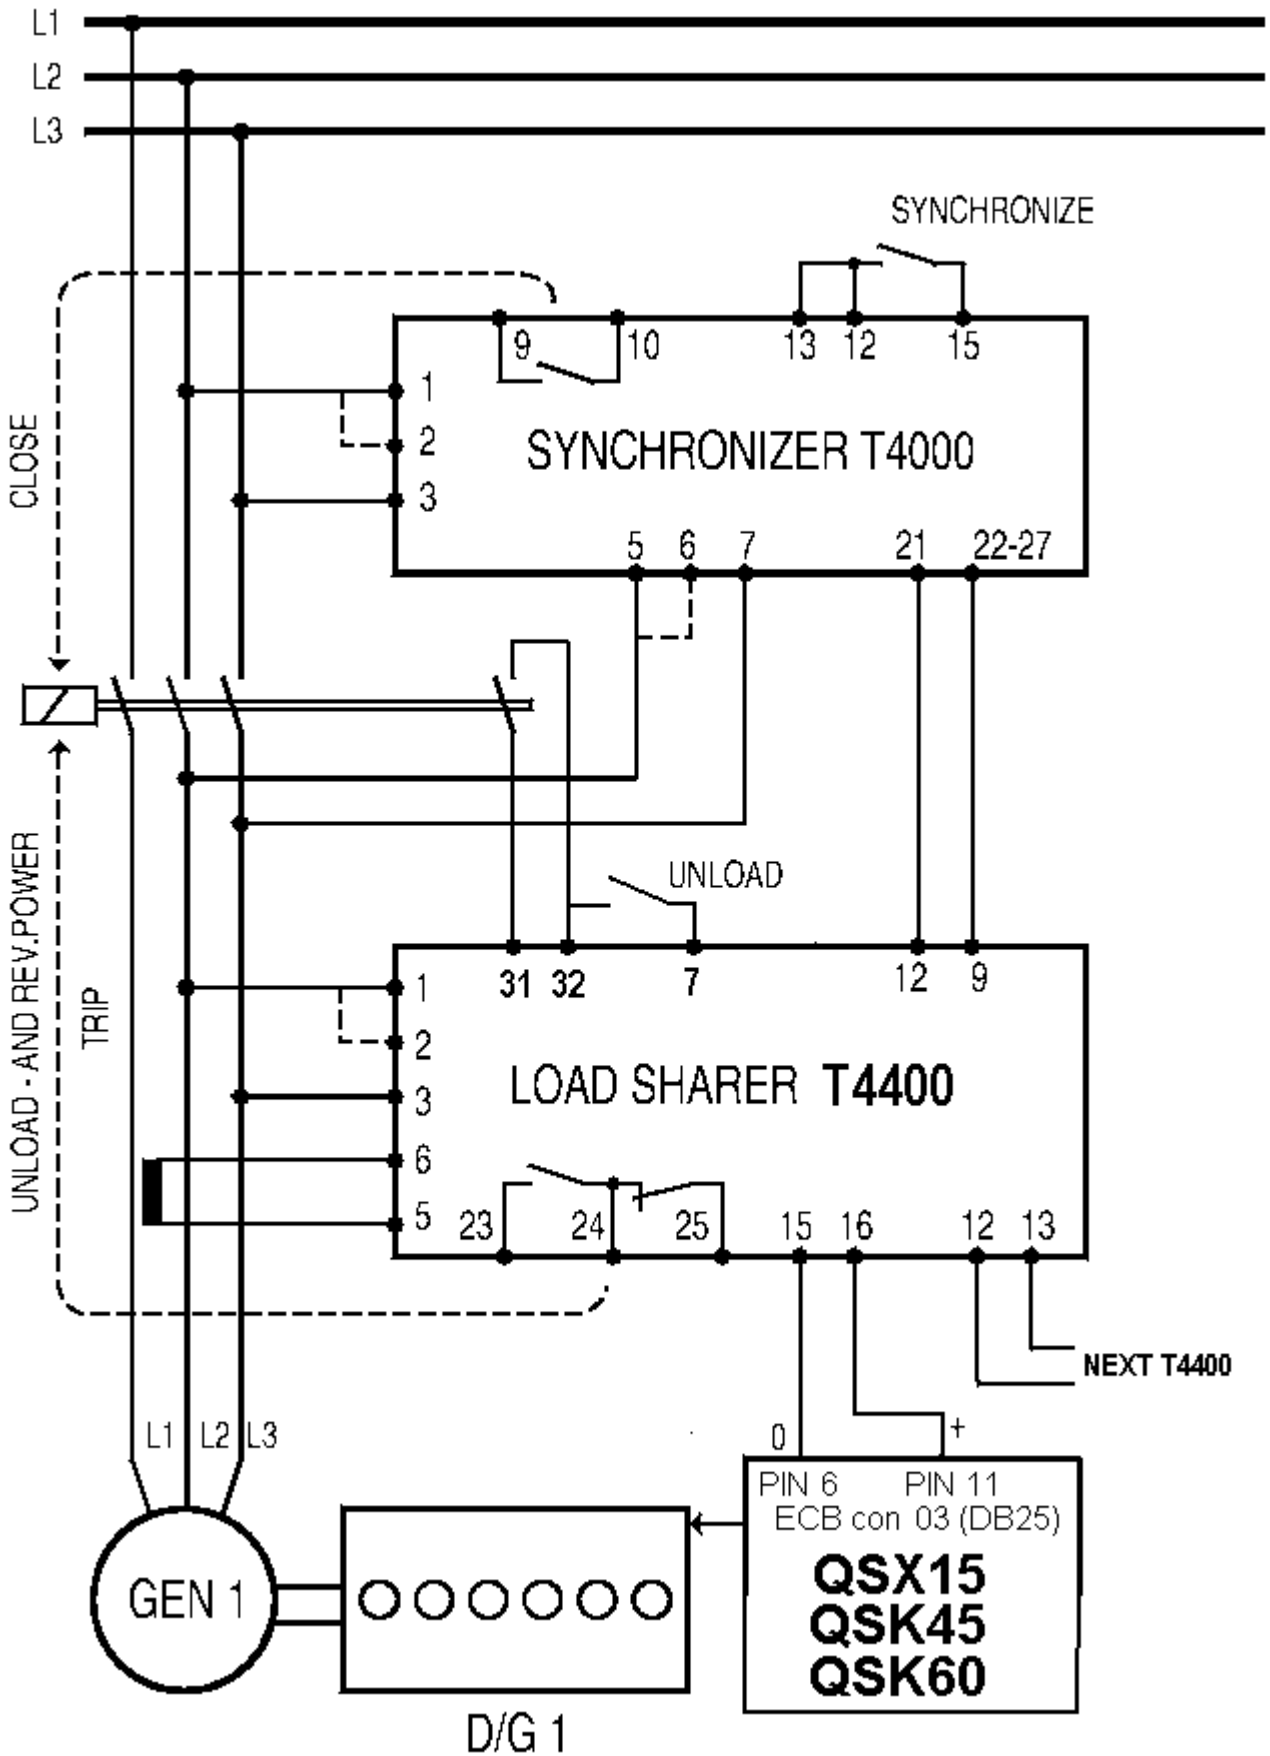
L1
L2
L3

SYNCHRONIZE

CLOSE

9 10 13 12 15

1
2
3

SYNCHRONIZER T4000

5 6 7 21 22-27

UNLOAD - AND REV.POWER
TRIP

UNLOAD

31 32 7 12 9

1
2
3
6
5

LOAD SHARER T4400

23 24 25 15 16 12 13

NEXT T4400

L1 L2 L3

0 +

PIN 6 PIN 11
ECB con 03 (DB25)

QSX15
QSK45
QSK60

GEN 1

D/G 1